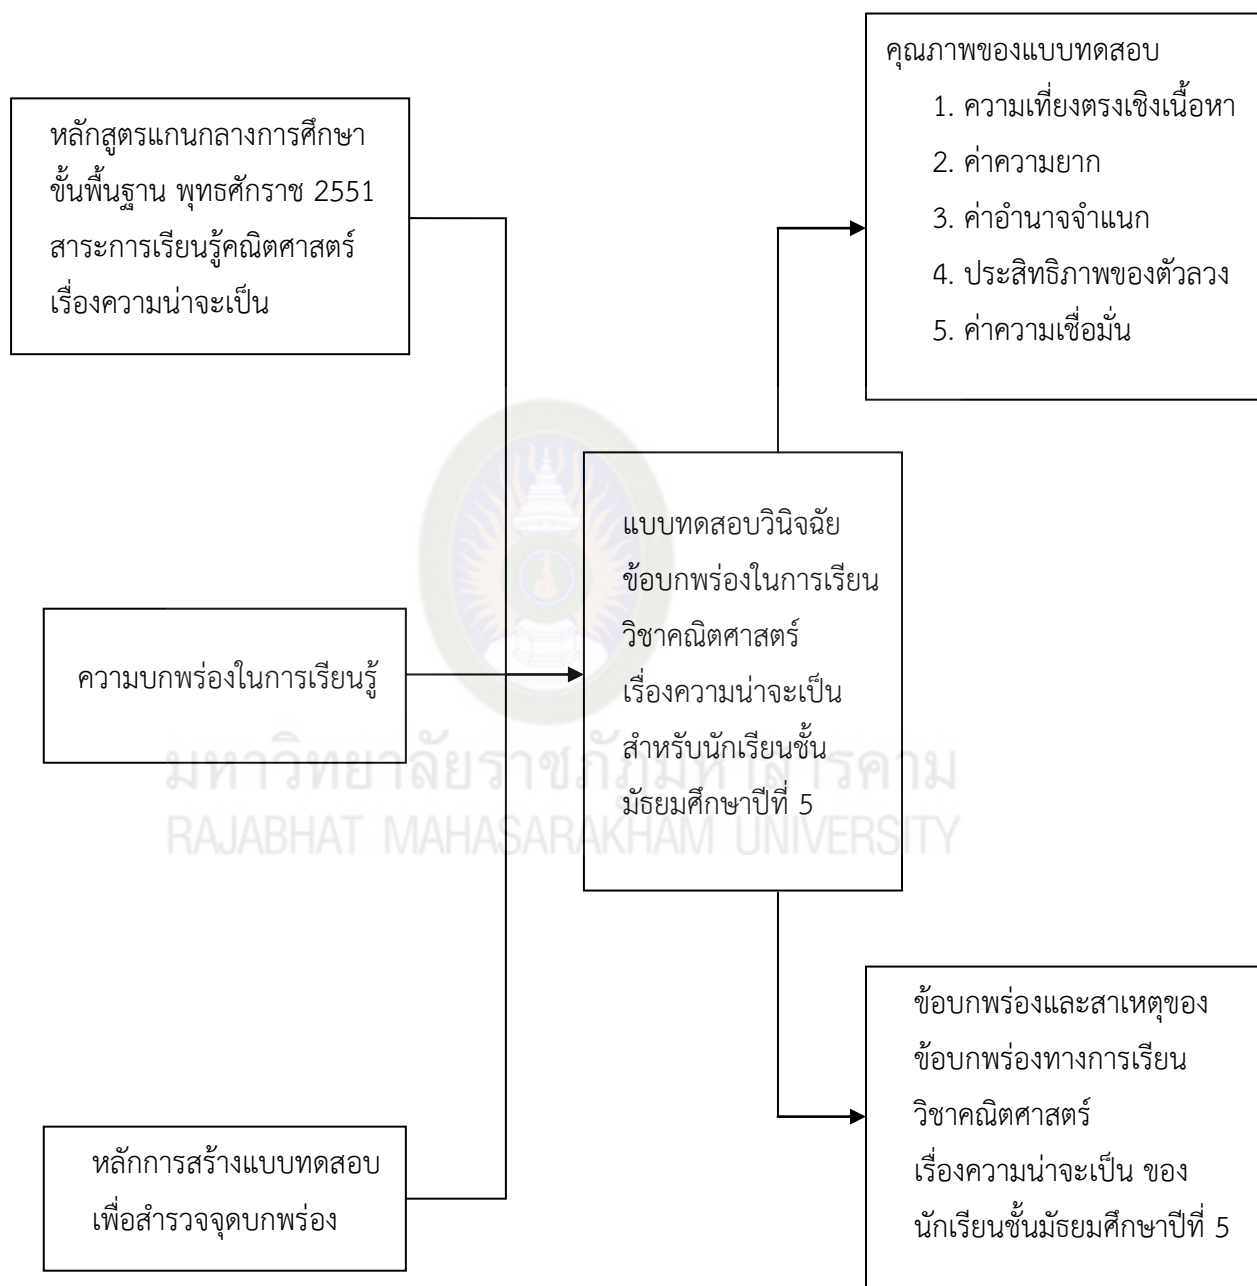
หลักสูตรแกนกลางการศึกษาขั้นพื้นฐาน พุทธศักราช 2551 สาระการเรียนรู้คณิตศาสตร์ เรื่องความน่าจะเป็น

ความบกพร่องในการเรียนรู้

หลักการสร้างแบบทดสอบเพื่อสำรวจจุดบกพร่อง

แบบทดสอบวินิจฉัยข้อบกพร่องในการเรียนวิชาคณิตศาสตร์ เรื่องความน่าจะเป็น สำหรับนักเรียนชั้นมัธยมศึกษาปีที่ 5

คุณภาพของแบบทดสอบ
1. ความเที่ยงตรงเชิงเนื้อหา
2. ค่าความยาก
3. ค่าอำนาจจำแนก
4. ประสิทธิภาพของตัวลวง
5. ค่าความเชื่อมั่น

ข้อบกพร่องและสาเหตุของข้อบกพร่องทางการเรียนวิชาคณิตศาสตร์ เรื่องความน่าจะเป็น ของนักเรียนชั้นมัธยมศึกษาปีที่ 5

มหาวิทยาลัยราชภัฏมหาสารคาม
RAJABHAT MAHASARAKHAM UNIVERSITY